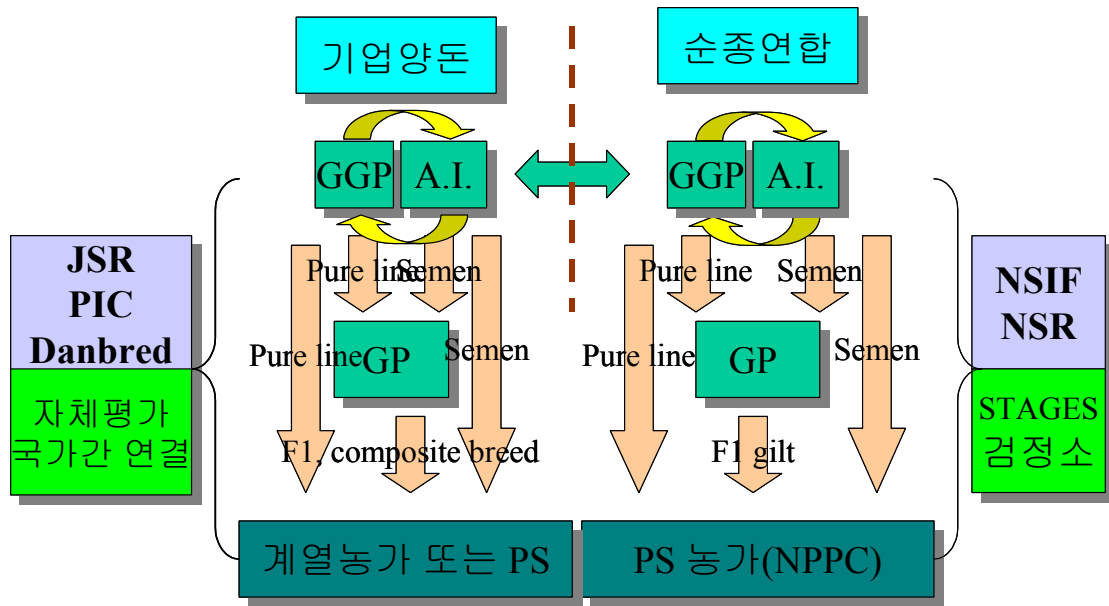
기업양돈

순종연합

GGP A.I.

GGP A.I.

JSR
PIC
Danbred

자체평가
국가간 연결

Pure line Semen

Pure line GP Semen

F1, composite breed

Pure line Semen

Pure line GP Semen

F1 gilt

NSIF
NSR

STAGES
검정소

계열농가 또는 PS

PS 농가(NPPC)